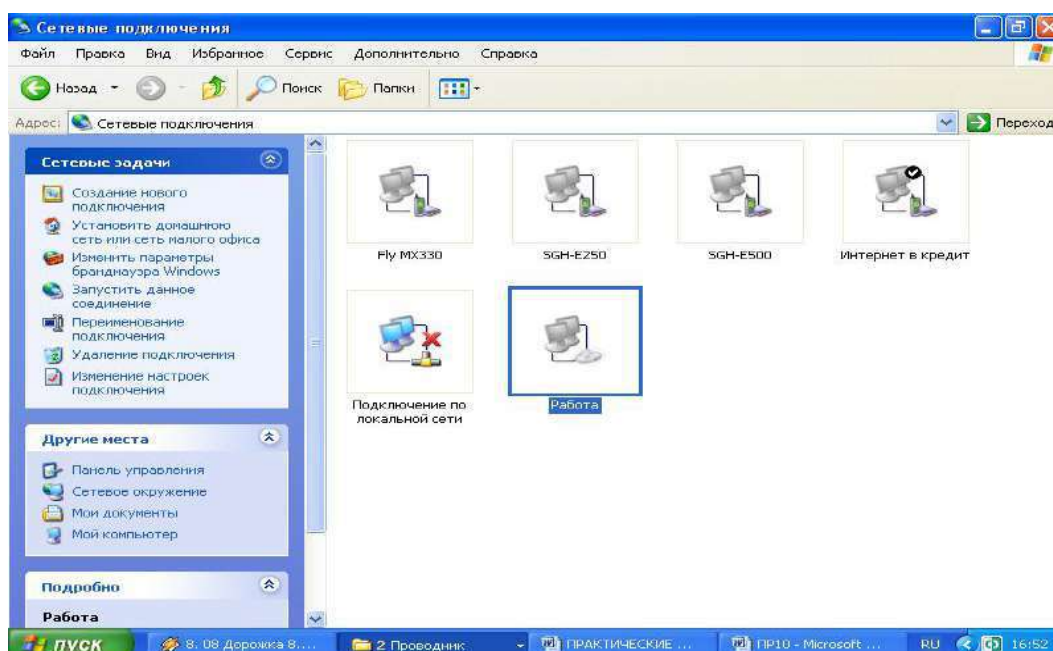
Сетевые подключения

Файл Правка Вид Избранное Сервис Дополнительно Справка

Назад Поиск Папки

Адрес: Сетевые подключения

Переход

Сетевые задачи

Создание нового подключения

Установить домашнюю сеть или сеть малого офиса

Изменить параметры брандмауэра Windows

Запустить данное соединение

Переименование подключения

Удаление подключения

Изменение настроек подключения

Другие места

Панель управления

Сетевое окружение

Мои документы

Мой компьютер

Подробно

Работа

Fly MX330

SGH-E250

SGH-E500

Интернет в кредит

Подключение по локальной сети

Работа

пуск

8. 08 Дорожка 8....

2 Проводник

ПРАКТИЧЕСКИЕ ...

ПР10 - Microsoft ...

RU 16:52